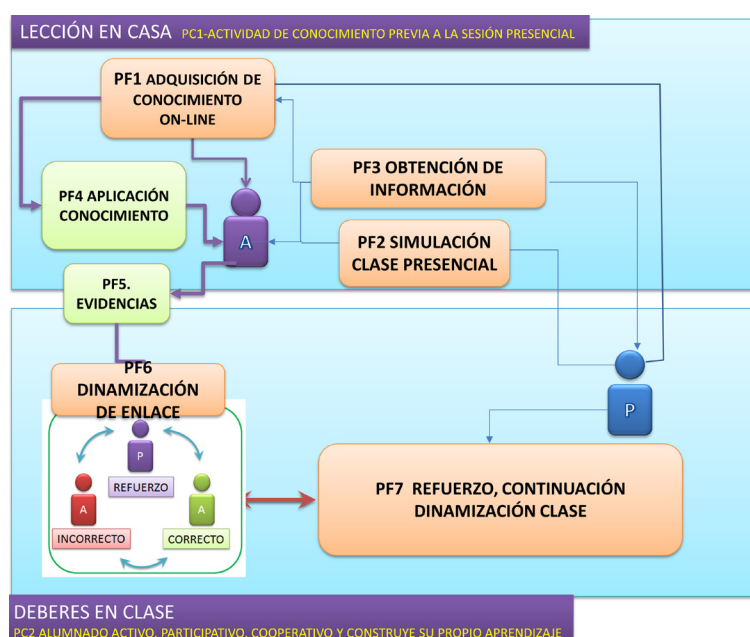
LECCIÓN EN CASA PC1-ACTIVIDAD DE CONOCIMIENTO PREVIA A LA SESIÓN PRESENCIAL

PF1 ADQUISICIÓN DE CONOCIMIENTO ON-LINE

PF4 APLICACIÓN CONOCIMIENTO

A

PF3 OBTENCIÓN DE INFORMACIÓN

PF2 SIMULACIÓN CLASE PRESENCIAL

PF5. EVIDENCIAS

PF6 DINAMIZACIÓN DE ENLACE

P

REFUERZO

A

A

INCORRECTO

CORRECTO

P

PF7 REFUERZO, CONTINUACIÓN DINAMIZACIÓN CLASE

DEBERES EN CLASE

PC2 ALUMNADO ACTIVO, PARTICIPATIVO, COOPERATIVO Y CONSTRUYE SU PROPIO APRENDIZAJE